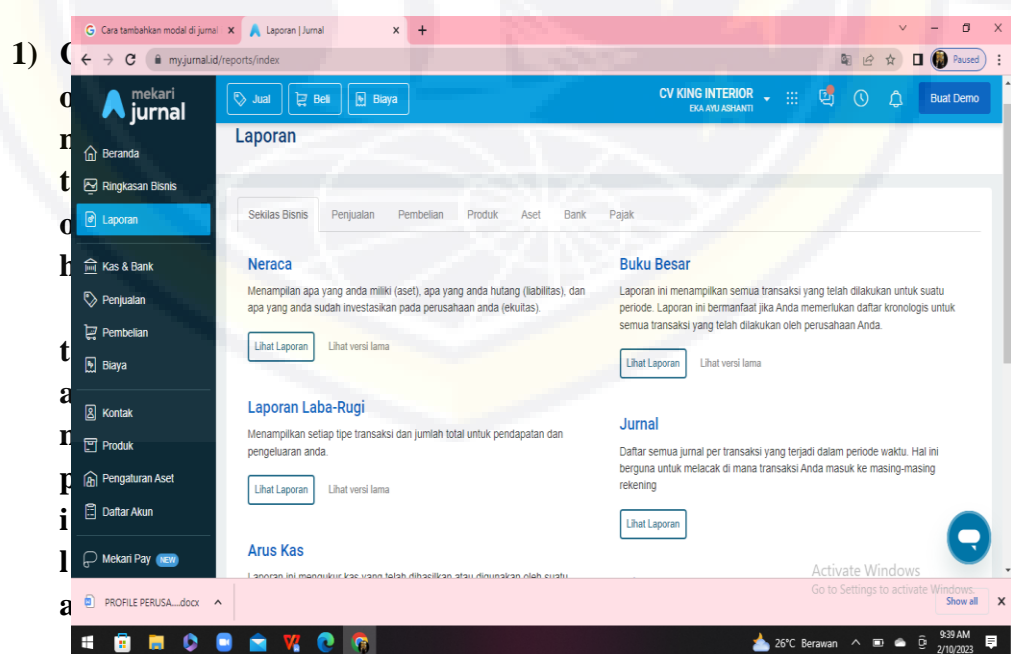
1) C
o
n
t
o
h

t
a
n
p
i
l
a

Cara tambahkan modal di jurnal ×
Laporan | Jurnal ×
+
my.jurnal.id/reports/index
Paused

mekari jurnal
Jual
Beli
Biaya
CV KING INTERIOR
EKA AYU ASHANTI
Buat Demo

Beranda
Ringkasan Bisnis
Laporan
Kas & Bank
Penjualan
Pembelian
Biaya
Kontak
Produk
Pengaturan Aset
Daftar Akun
Mekari Pay NEW

Laporan

Sekilas Bisnis Penjualan Pembelian Produk Aset Bank Pajak

Neraca
Menampilkan apa yang anda miliki (aset), apa yang anda hutang (liabilitas), dan apa yang anda sudah investasikan pada perusahaan anda (ekuitas).
Lihat Laporan Lihat versi lama

Buku Besar
Laporan ini menampilkan semua transaksi yang telah dilakukan untuk suatu periode. Laporan ini bermanfaat jika Anda memerlukan daftar kronologis untuk semua transaksi yang telah dilakukan oleh perusahaan Anda.
Lihat Laporan Lihat versi lama

Laporan Laba-Rugi
Menampilkan setiap tipe transaksi dan jumlah total untuk pendapatan dan pengeluaran anda.
Lihat Laporan Lihat versi lama

Jurnal
Daftar semua jurnal per transaksi yang terjadi dalam periode waktu. Hal ini berguna untuk melacak di mana transaksi Anda masuk ke masing-masing rekening
Lihat Laporan

Arus Kas
Laporan ini mengukur kas yang telah dihasilkan atau digunakan oleh suatu

Activate Windows
Go to Settings to activate Windows.

PROFILE PERUSA....docx ^
Show all ×

26°C Berawan
9:39 AM
2/10/2023